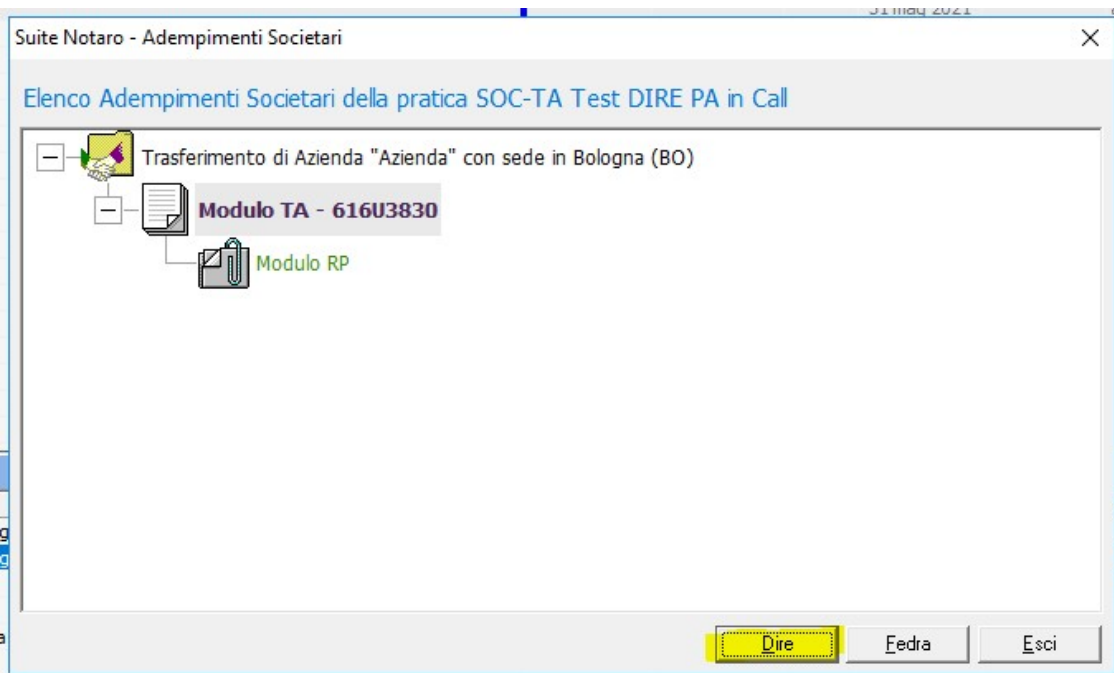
31 mag 2021

Suite Notaro - Adempimenti Societari

×

Elenco Adempimenti Societari della pratica SOC-TA Test DIRE PA in Call

Trasferimento di Azienda "Azienda" con sede in Bologna (BO)

Modulo TA - 616U3830

Modulo RP

Dire

Fedra

Esci